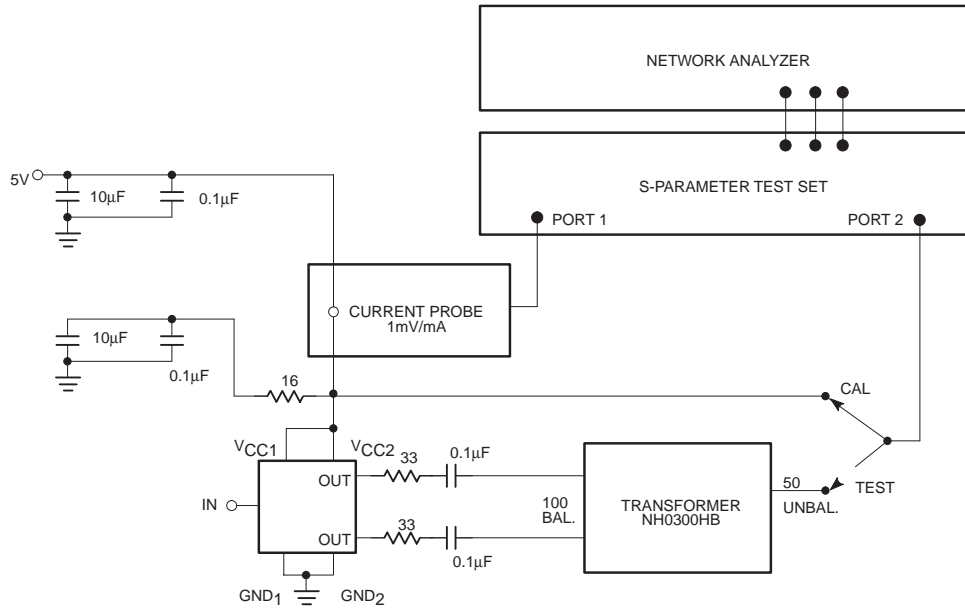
NETWORK ANALYZER

S-PARAMETER TEST SET

PORT 1

PORT 2

5V

10μF

0.1μF

CURRENT PROBE
1mV/mA

10μF

0.1μF

16

CAL

$V_{CC1}$

$V_{CC2}$

33

0.1μF

OUT

IN

OUT

33

0.1μF

100
BAL.

TRANSFORMER
NH0300HB

50

UNBAL.

TEST

$GND_1$

$GND_2$